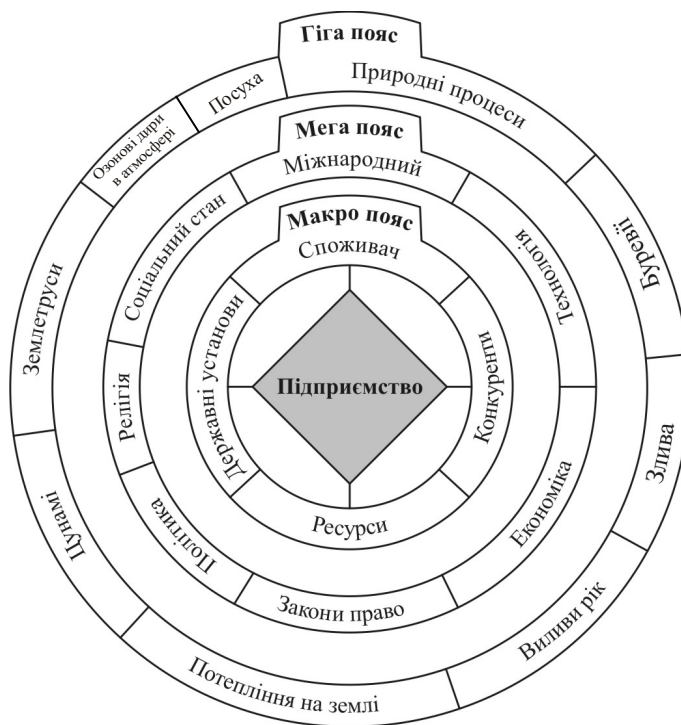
Гіга пояс
Посуха
Природні процеси
Озонові діри в атмосфері
Мега пояс
Міжнародний
Соціальний стан
Макро пояс
Споживач
Технологія
Буревії
Землетруси
Релігія
Державні установи
Підприємство
Конкуренти
Злива
Цунамі
Політика
Ресурси
Економіка
Закони право
Виливи рік
Потепління на землі